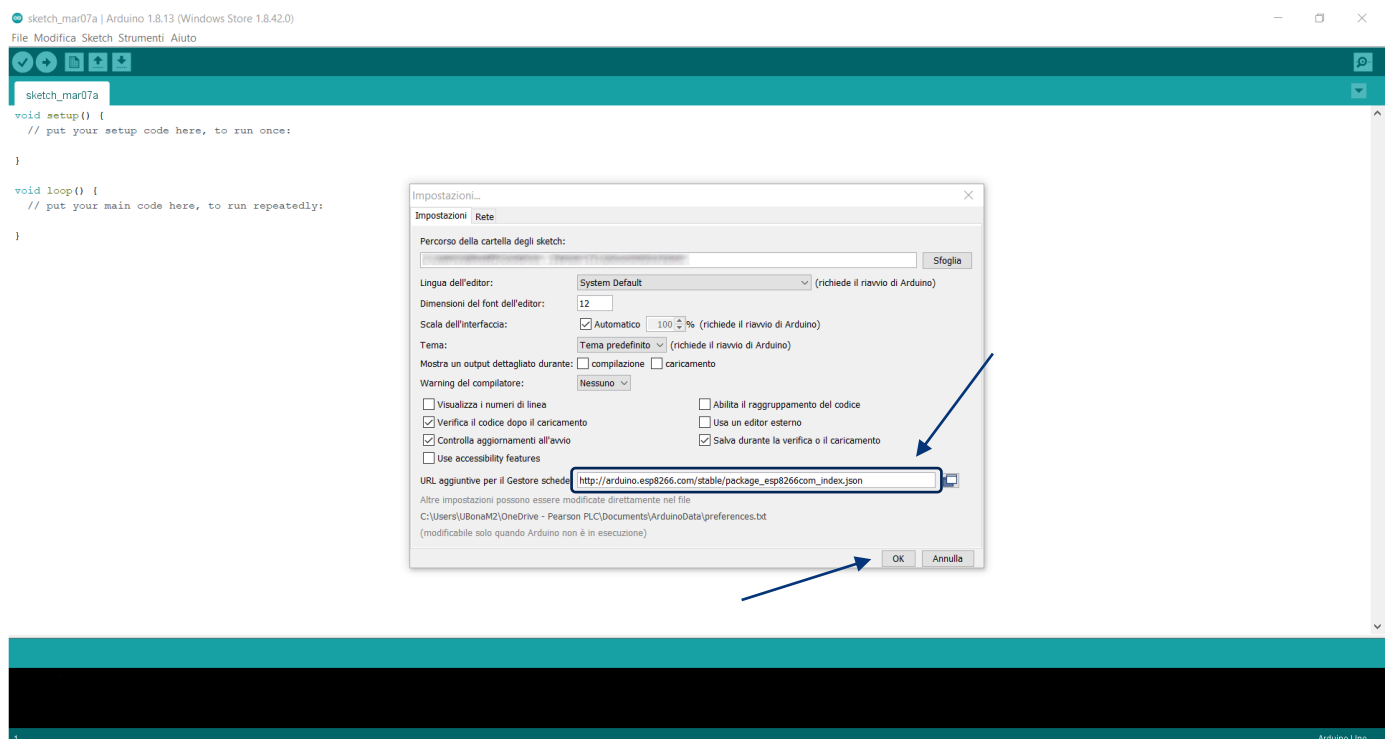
sketch_mar07a | Arduino 1.8.13 (Windows Store 1.8.42.0)
File Modifica Sketch Strumenti Aiuto

sketch_mar07a

void setup() {
  // put your setup code here, to run once:

}

void loop() {
  // put your main code here, to run repeatedly:

}

Impostazioni...
Impostazioni Rete
Percorso della cartella degli sketch:
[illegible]
Sfoglia
Lingua dell'editor: System Default (richiede il riavvio di Arduino)
Dimensioni del font dell'editor: 12
Scala dell'interfaccia: Automatico 100 % (richiede il riavvio di Arduino)
Tema: Tema predefinito (richiede il riavvio di Arduino)
Mostra un output dettagliato durante: compilazione caricamento
Warning del compilatore: Nessuno
Visualizza i numeri di linea
Abilita il raggruppamento del codice
Verifica il codice dopo il caricamento
Usa un editor esterno
Controlla aggiornamenti all'avvio
Salva durante la verifica o il caricamento
Use accessibility features
URL aggiuntive per il Gestore schede http://arduino.esp8266.com/stable/package_esp8266com_index.json
Altre impostazioni possono essere modificate direttamente nel file
C:\Users\UBonaM2\OneDrive - Pearson PLC\Documents\ArduinoData\preferences.txt
(modificabile solo quando Arduino non è in esecuzione)
OK Annulla

1
Arduino Uno